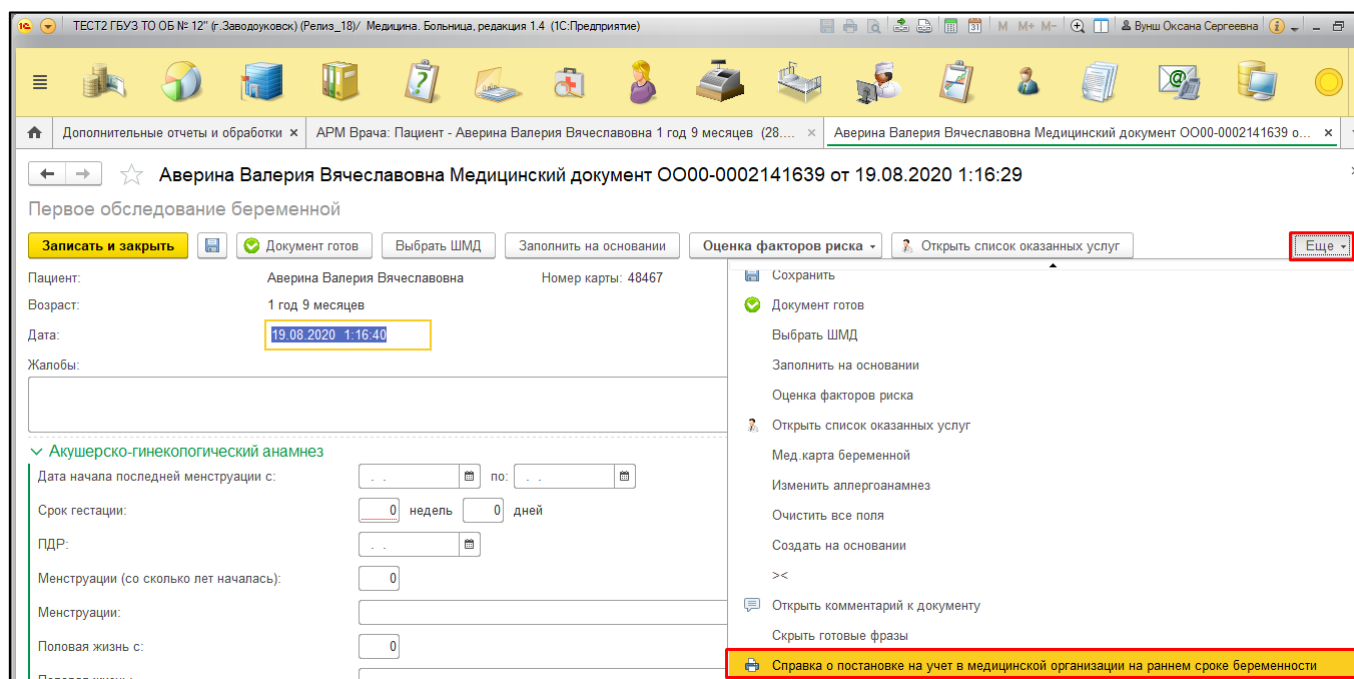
ТЕСТ2 ГБУЗ ТО ОБ № 12" (г.Заводоуковск) (Релиз_18)/ Медицина. Больница, редакция 1.4 (1С:Предприятие)

M M+ M-

Вунш Оксана Сергеевна

Дополнительные отчеты и обработки ×
АРМ Врача: Пациент - Аверина Валерия Вячеславовна 1 год 9 месяцев (28.... ×
Аверина Валерия Вячеславовна Медицинский документ ОО00-0002141639 о... ×

Аверина Валерия Вячеславовна Медицинский документ ОО00-0002141639 от 19.08.2020 1:16:29

Первое обследование беременной

Записать и закрыть
Документ готов
Выбрать ШМД
Заполнить на основании
Оценка факторов риска
Открыть список оказанных услуг
Еще

Пациент: Аверина Валерия Вячеславовна
Номер карты: 48467
Возраст: 1 год 9 месяцев
Дата: 19.08.2020 1:16:40
Жалобы:

Акушерско-гинекологический анамнез
Дата начала последней менструации с: . . по: . .
Срок гестации: 0 недель 0 дней
ПДР: . .
Менструации (со сколько лет началась): 0
Менструации:
Половая жизнь с: 0

Сохранить
Документ готов
Выбрать ШМД
Заполнить на основании
Оценка факторов риска
Открыть список оказанных услуг
Мед.карта беременной
Изменить аллергоанамнез
Очистить все поля
Создать на основании
><
Открыть комментарий к документу
Скрыть готовые фразы
Справка о постановке на учет в медицинской организации на раннем сроке беременности